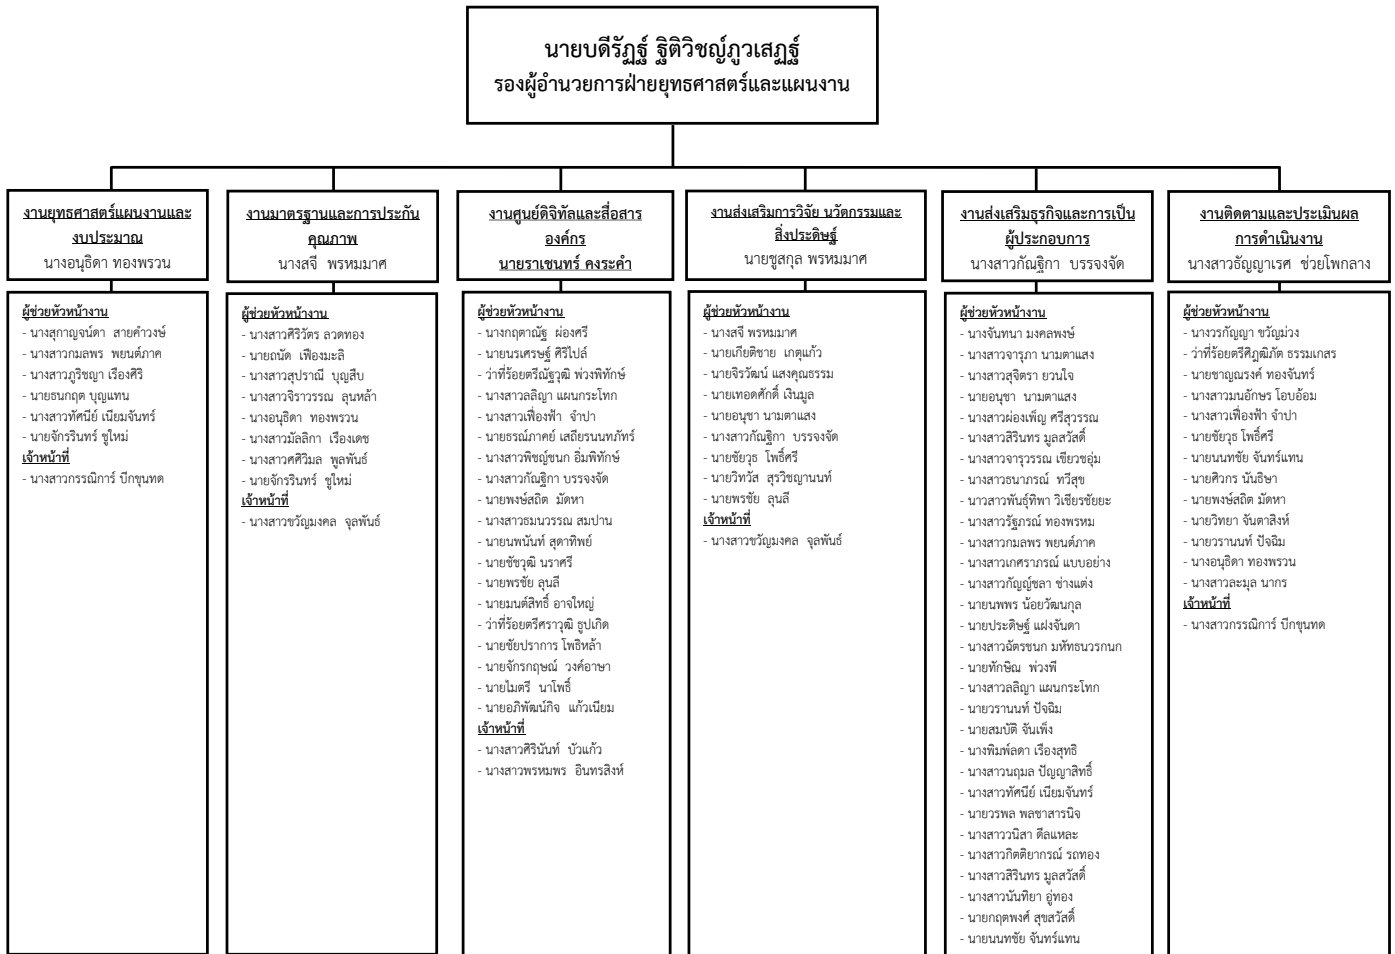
นายบดีรัฏฐ์ ฐิติวิชญ์ภูวเสฏฐ์
รองผู้อำนวยการฝ่ายยุทธศาสตร์และแผนงาน

งานยุทธศาสตร์แผนงานและงบประมาณ
นางอนุธิดา ทองพรวน

ผู้ช่วยหัวหน้างาน
- นางสุกาญจน์ดา สายคำวงษ์
- นางสาวกมลพร พยนต์ภาค
- นางสาวภูริชญา เรืองศิริ
- นายธนกฤต บุญแทน
- นางสาวทัศนีย์ เนียมจันทร์
- นายจักรรินทร์ ชูใหม่
เจ้าหน้าที่
- นางสาวกรรณิการ์ ปึกขุนทด

งานมาตรฐานและการประกันคุณภาพ
นางสจี พรหมมาศ

ผู้ช่วยหัวหน้างาน
- นางสาวศิริวัตร ลวดทอง
- นายณัฐ เฟื่องมะลิ
- นางสาวสุปราณี บุญสืบ
- นางสาวจิราวรรณ ลุนหล้า
- นางอนุธิดา ทองพรวน
- นางสาวมัลลิกา เรืองเดช
- นางสาวศศิวิมล พูลพันธ์
- นายจักรรินทร์ ชูใหม่
เจ้าหน้าที่
- นางสาวขวัญมงคล จุลพันธ์

งานศูนย์ดิจิทัลและสื่อสารองค์กร
นายราเชนทร์ คงระคำ

ผู้ช่วยหัวหน้างาน
- นางกฤตาณัฐ ผ่องศรี
- นายนรเศรษฐ์ ศิริโปล์
- ว่าที่ร้อยตรีณัฐวุฒิ พ่วงพิทักษ์
- นางสาวลลิญา แผนกระโทก
- นางสาวเฟื่องฟ้า จำปา
- นายธรณ์ภาคย์ เสถียรนนทภัทร์
- นางสาวพิชญ์ชนก อิ่มพิทักษ์
- นางสาวกัณฐิกา บรรจงจัด
- นายพงษ์สถิต มัดหา
- นางสาวธมนวรรณ สมปาน
- นายนพนันท์ สุดาทิพย์
- นายชัชวุฒิ นราศรี
- นายพรชัย ลุนลี
- นายมนต์สิทธิ์ อาจใหญ่
- ว่าที่ร้อยตรีศราวุฒิ ธูปเกิด
- นายชัยปราการ โพธิหล้า
- นายจักรกฤษณ์ วงค์อาษา
- นายไมตรี นาโพธิ์
- นายอภิพัฒน์กิจ แก้วเนียม
เจ้าหน้าที่
- นางสาวศิรินันท์ บัวแก้ว
- นางสาวพรหมพร อินทรสิงห์

งานส่งเสริมการวิจัย นวัตกรรมและสิ่งประดิษฐ์
นายชูสกุล พรหมมาศ

ผู้ช่วยหัวหน้างาน
- นางสจี พรหมมาศ
- นายเกียรติชาย เกตุแก้ว
- นายจิรวัฒน์ แสงคุณธรรม
- นายเทอดศักดิ์ เงินมูล
- นายอนุชา นามตาแสง
- นางสาวกัณฐิกา บรรจงจัด
- นายชัยวุธ โพธิ์ศรี
- นายวิทวัส สุรวิชญานนท์
- นายพรชัย ลุนลี
เจ้าหน้าที่
- นางสาวขวัญมงคล จุลพันธ์

งานส่งเสริมธุรกิจและการเป็นผู้ประกอบการ
นางสาวกัณฐิกา บรรจงจัด

ผู้ช่วยหัวหน้างาน
- นางจันทนา มงคลพงษ์
- นางสาวจารุภา นามตาแสง
- นางสาวสุจิตรา ยวนใจ
- นายอนุชา นามตาแสง
- นางสาวผ่องเพ็ญ ศรีสุวรรณ
- นางสาวสิรินทร มูลสวัสดิ์
- นางสาวจารุวรรณ เขียวอุ่ม
- นางสาวธนาภรณ์ ทวีสุข
- นางสาวพันธุ์ทิพา วิเชียรชัยยะ
- นางสาวรัฐภรณ์ ทองพรหม
- นางสาวกมลพร พยนต์ภาค
- นางสาวเกศราภรณ์ แบบอย่าง
- นางสาวกัญญ์ชลา ช่างแต่ง
- นายนพพร น้อยวัฒนกุล
- นายประดิษฐ์ แผ่งจันดา
- นางสาวฉัตรชนก มหัทธนวรกนก
- นายทักษิณ พ่วงพี
- นางสาวลลิญา แผนกระโทก
- นายวรานนท์ ปัจฉิม
- นายสมบัติ จันเพ็ง
- นางพิมพ์ลดา เรืองสุทธิ
- นางสาวนฤมล ปัญญาสิทธิ์
- นางสาวทัศนีย์ เนียมจันทร์
- นายวรพล พลชาสารนิจ
- นางสาววนิสา ตีลแหละ
- นางสาวกิตติยาภรณ์ รถทอง
- นางสาวสิรินทร มูลสวัสดิ์
- นางสาวนันทิยา อู่ทอง
- นายกฤตพงศ์ สุขสวัสดิ์
- นายนนทชัย จันทร์แทน

งานติดตามและประเมินผลการดำเนินงาน
นางสาวธัญญาเรศ ช่วยโพกลาง

ผู้ช่วยหัวหน้างาน
- นางวรกัญญา ขวัญม่วง
- ว่าที่ร้อยตรีศิฎฒิภัต ธรรมเกสร
- นายชาญณรงค์ ทองจันทร์
- นางสาวมนอักษร โอบอ้อม
- นางสาวเฟื่องฟ้า จำปา
- นายชัยวุธ โพธิ์ศรี
- นายนนทชัย จันทร์แทน
- นายศิวกร นันธิชา
- นายพงษ์สถิต มัดหา
- นายวิทยา จันตาสิงห์
- นายวรานนท์ ปัจฉิม
- นางอนุธิดา ทองพรวน
- นางสาวละมุล นากร
เจ้าหน้าที่
- นางสาวกรรณิการ์ ปึกขุนทด